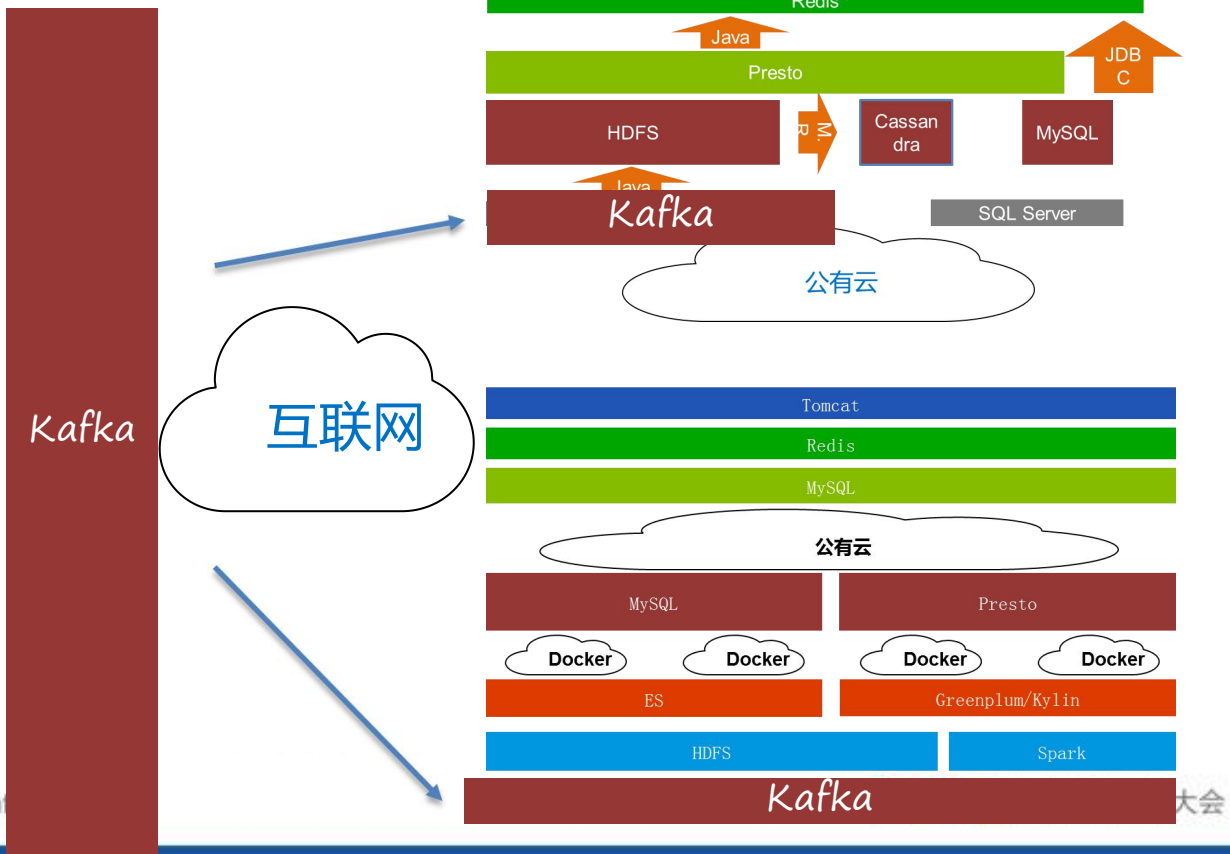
Kafka

互联网

Redis

Java

Presto

JDBC

HDFS

M. R.

Cassandra

MySQL

Java

Kafka

SQL Server

公有云

Tomcat

Redis

MySQL

公有云

MySQL

Presto

Docker

Docker

Docker

Docker

ES

Greenplum/Kylin

HDFS

Spark

Kafka

大会